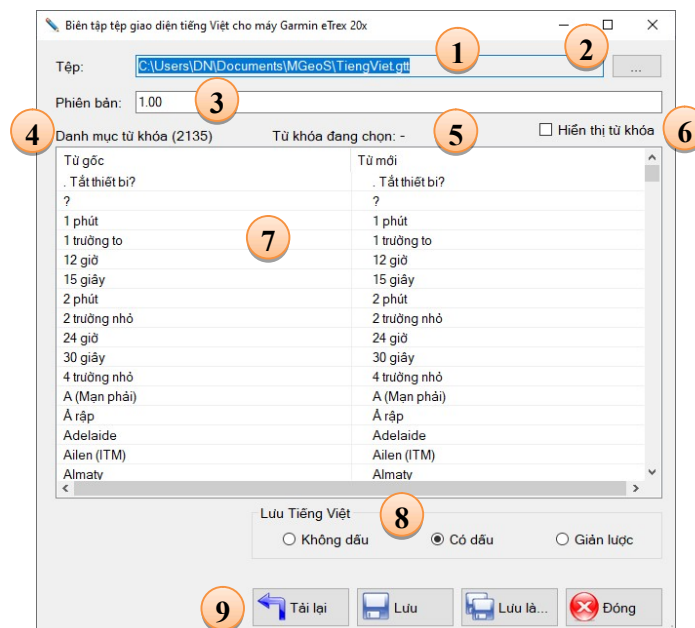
Biên tập tệp giao diện tiếng Việt cho máy Garmin eTrex 20x

Tệp: C:\Users\DN\Documents\MGeoS\TiengViet.gtt ...

1

2

Phiên bản: 1.00

3

4

Danh mục từ khóa (2135)

Từ khóa đang chọn: -

5

Hiển thị từ khóa

6

| Từ gốc | Từ mới |
|---|---|
| . Tắt thiết bị? | . Tắt thiết bị? |
| ? | ? |
| 1 phút | 1 phút |
| 1 trường to | 1 trường to |
| 12 giờ | 12 giờ |
| 15 giây | 15 giây |
| 2 phút | 2 phút |
| 2 trường nhỏ | 2 trường nhỏ |
| 24 giờ | 24 giờ |
| 30 giây | 30 giây |
| 4 trường nhỏ | 4 trường nhỏ |
| A (Mạn phải) | A (Mạn phải) |
| Ả rập | Ả rập |
| Adelaide | Adelaide |
| Ailen (ITM) | Ailen (ITM) |
| Almaty | Almaty |

7

Lưu Tiếng Việt

8

Không dấu

Có dấu

Giản lược

9

Tải lại

Lưu

Lưu là...

Đóng